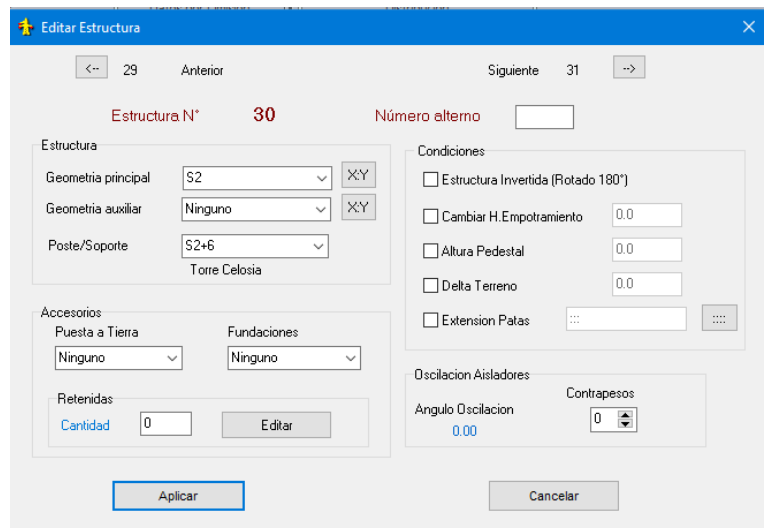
Editar Estructura

<-- 29 Anterior

Siguiente 31 -->

Estructura N° 30

Número alterno

Estructura

Geometria principal S2 X-Y

Geometria auxiliar Ninguno X-Y

Poste/Soporte S2+6

Torre Celosia

Condiciones

Estructura Invertida (Rotado 180°)

Cambiar H.Empotramiento 0.0

Altura Pedestal 0.0

Delta Terreno 0.0

Extension Patas :::: ::::

Accesorios

Puesta a Tierra Ninguno

Fundaciones Ninguno

Retenidas

Cantidad 0 Editar

Oscilacion Aisladores

Angulo Oscilacion 0.00

Contrapesos 0

Aplicar

Cancelar